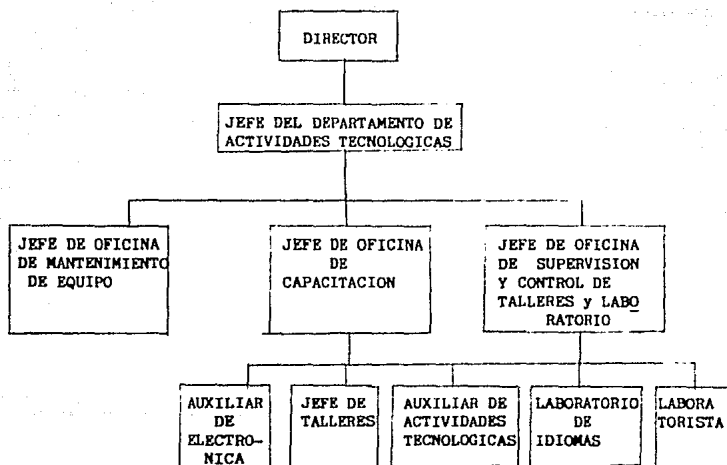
DIRECTOR

JEFE DEL DEPARTAMENTO DE ACTIVIDADES TECNOLOGICAS

JEFE DE OFICINA DE MANTENIMIENTO DE EQUIPO

JEFE DE OFICINA DE CAPACITACION

JEFE DE OFICINA DE SUPERVISION Y CONTROL DE TALLERES y LABORATORIO

AUXILIAR DE ELECTRONICA

JEFE DE TALLERES

AUXILIAR DE ACTIVIDADES TECNOLOGICAS

LABORATORIO DE IDIOMAS

LABORATORISTA